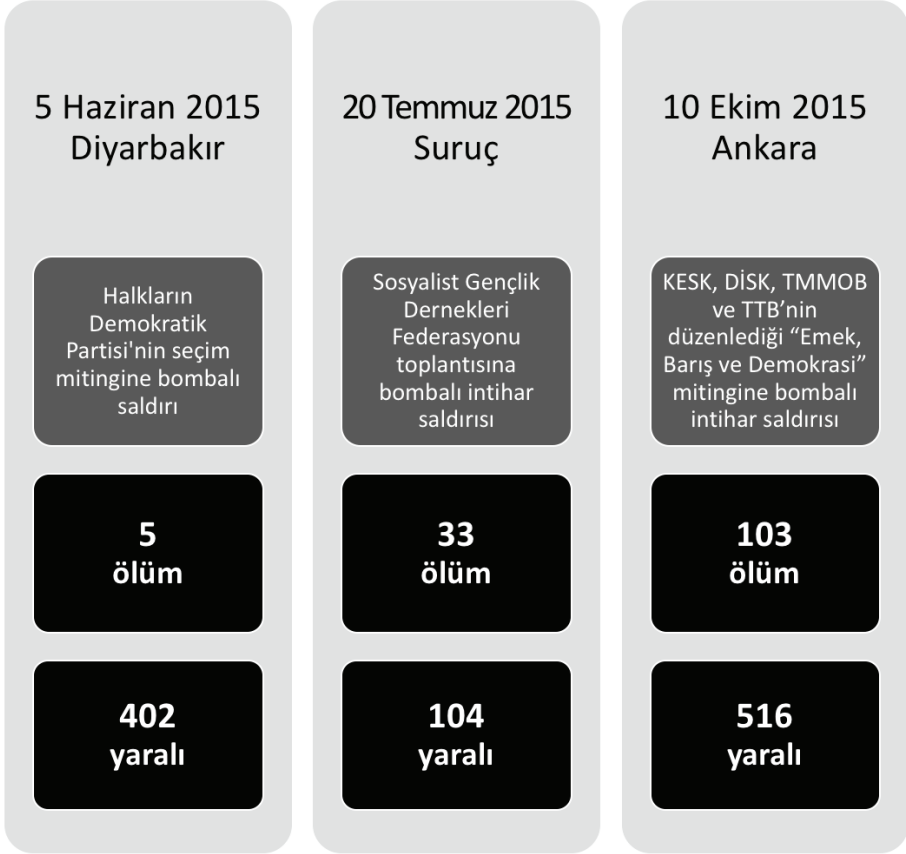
5 Haziran 2015
Diyarbakır

Halkların Demokratik Partisi'nin seçim mitingine bombalı saldırı

5
ölüm

402
yaralı

20 Temmuz 2015
Suruç

Sosyalist Gençlik Dernekleri Federasyonu toplantısına bombalı intihar saldırısı

33
ölüm

104
yaralı

10 Ekim 2015
Ankara

KESK, DİSK, TMMOB ve TTB'nin düzenlediği "Emek, Barış ve Demokrasi" mitingine bombalı intihar saldırısı

103
ölüm

516
yaralı